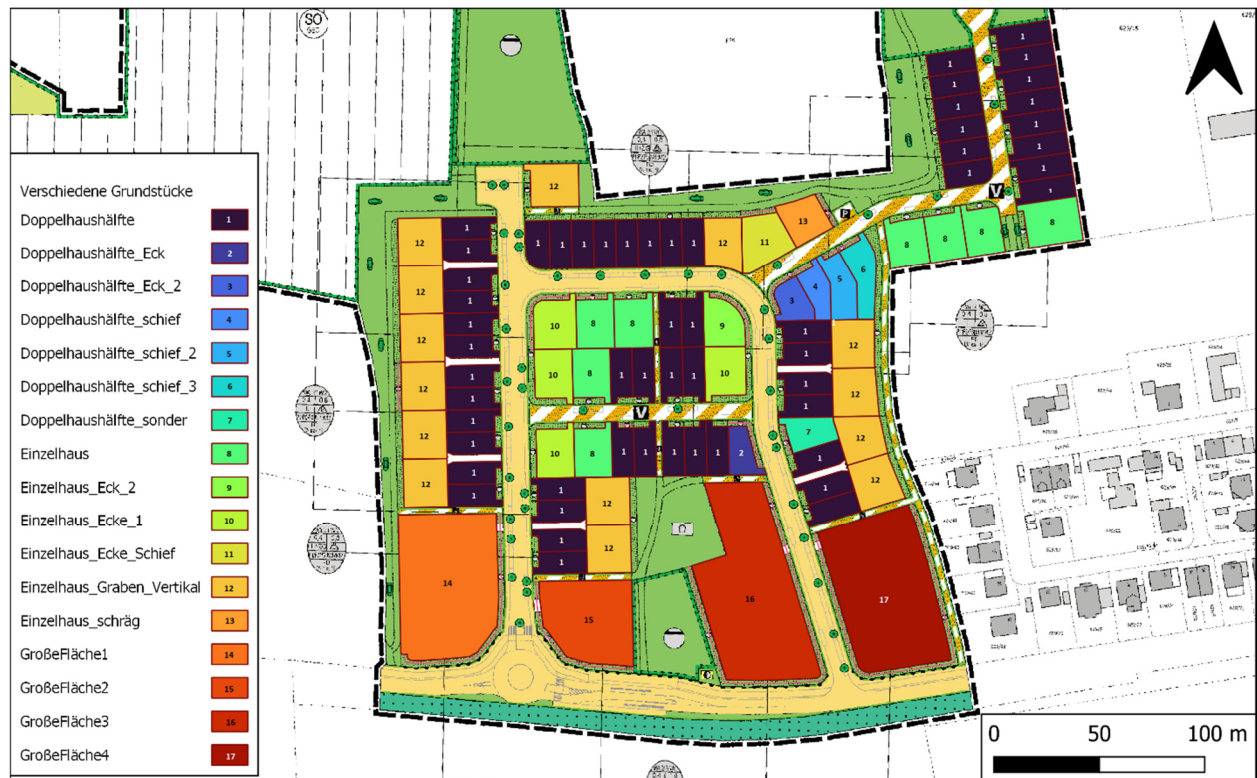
Verschiedene Grundstücke

Doppelhaushälfte 1
Doppelhaushälfte_Eck 2
Doppelhaushälfte_Eck_2 3
Doppelhaushälfte_schief 4
Doppelhaushälfte_schief_2 5
Doppelhaushälfte_schief_3 6
Doppelhaushälfte_sonder 7
Einzelhaus 8
Einzelhaus_Eck_2 9
Einzelhaus_Ecke_1 10
Einzelhaus_Ecke_Schief 11
Einzelhaus_Graben_Vertikal 12
Einzelhaus_schräg 13
GroßeFläche1 14
GroßeFläche2 15
GroßeFläche3 16
GroßeFläche4 17

SO

12 1 1 1 1 1 1 1 1 12 11 13
1 1 1 1 1 1
8 8 8 8
3 4 5 6
12 1 12 1 12 1 12 1 12 1 12 1
10 8 8 1 1 9
10 8 1 1 1 1 10
V
V
1 12 1 12 1 12 7 12 1 12
10 8 1 1 1 1 2
1 12 1 1 12
14 15 16 17

0 50 100 m